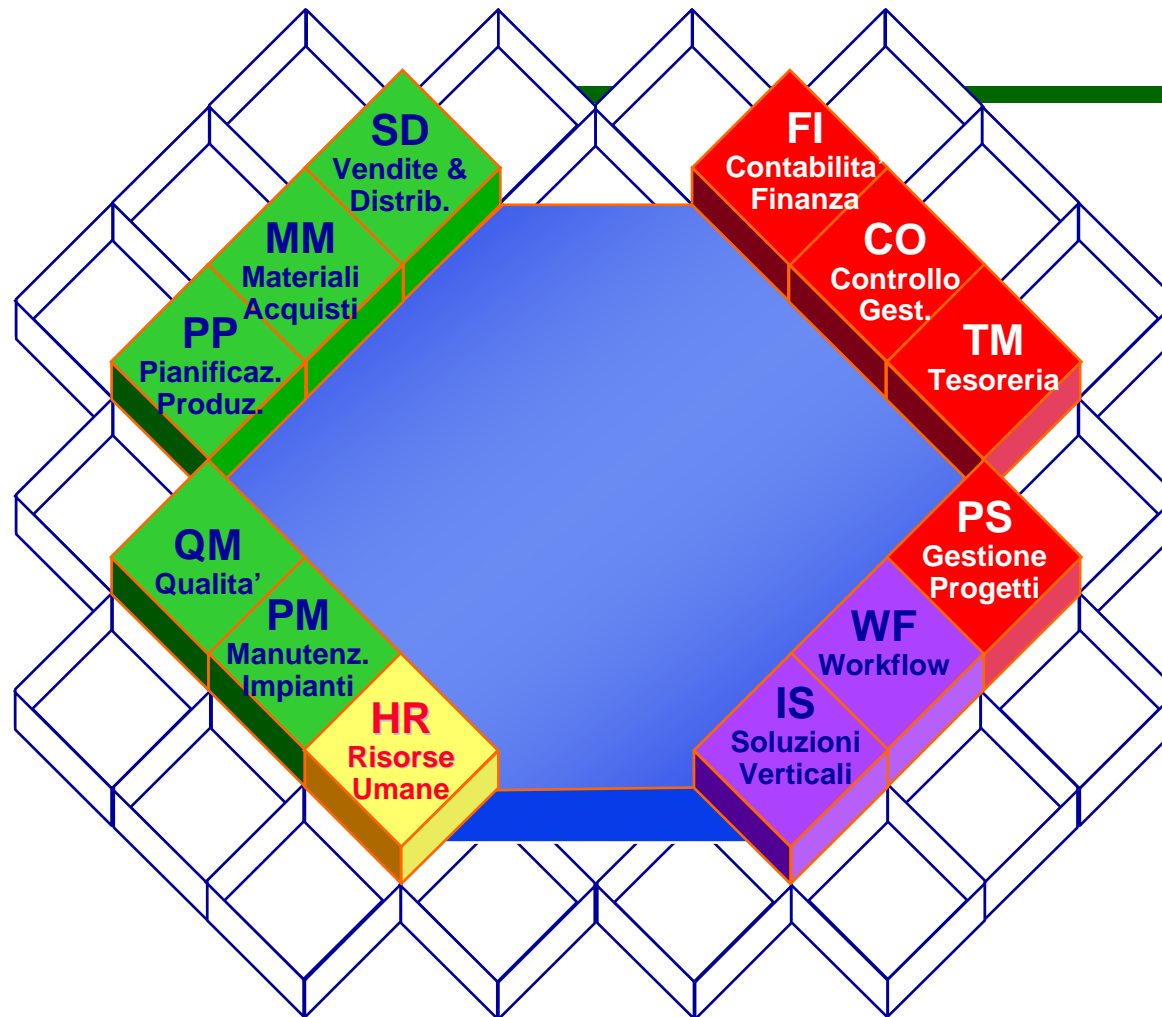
SD
Vendite & Distrib.

MM
Materiali Acquisti

PP
Pianificaz. Produz.

FI
Contabilita' Finanza

CO
Controllo Gest.

TM
Tesoreria

QM
Qualita'

PM
Manutenz. Impianti

HR
Risorse Umane

PS
Gestione Progetti

WF
Workflow

IS
Soluzioni Verticali